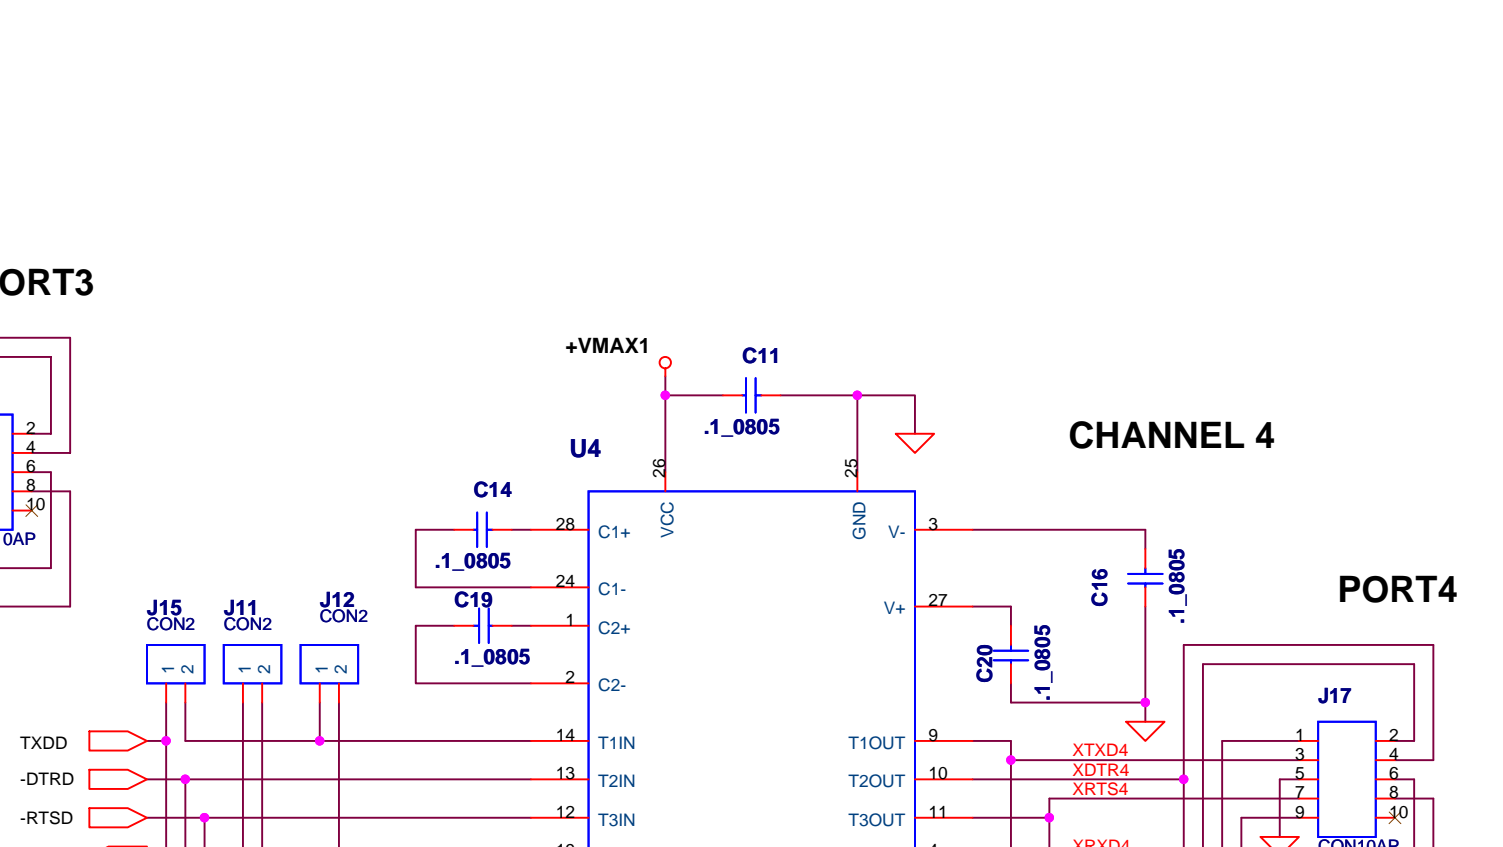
ORT3

2
4
6
8
10
0AP

+VMAX1
C11
.1_0805
U4
26
25
CHANNEL 4
C14
28
C1+
VCC
GND
V-
3
.1_0805
24
C1-
C16
.1_0805
C19
1
C2+
V+
27
PORT4
.1_0805
2
C2-
C20
.1_0805
J15
CON2
J11
CON2
J12
CON2
1 2
1 2
1 2
J17
TXDD
14
T1IN
T1OUT
9
1
2
-DTRD
13
T2IN
T2OUT
10
XTXD4
3
4
XDTR4
5
6
-RTSD
12
T3IN
T3OUT
11
XRTS4
7
8
9
10
XRXD4
CON10AP